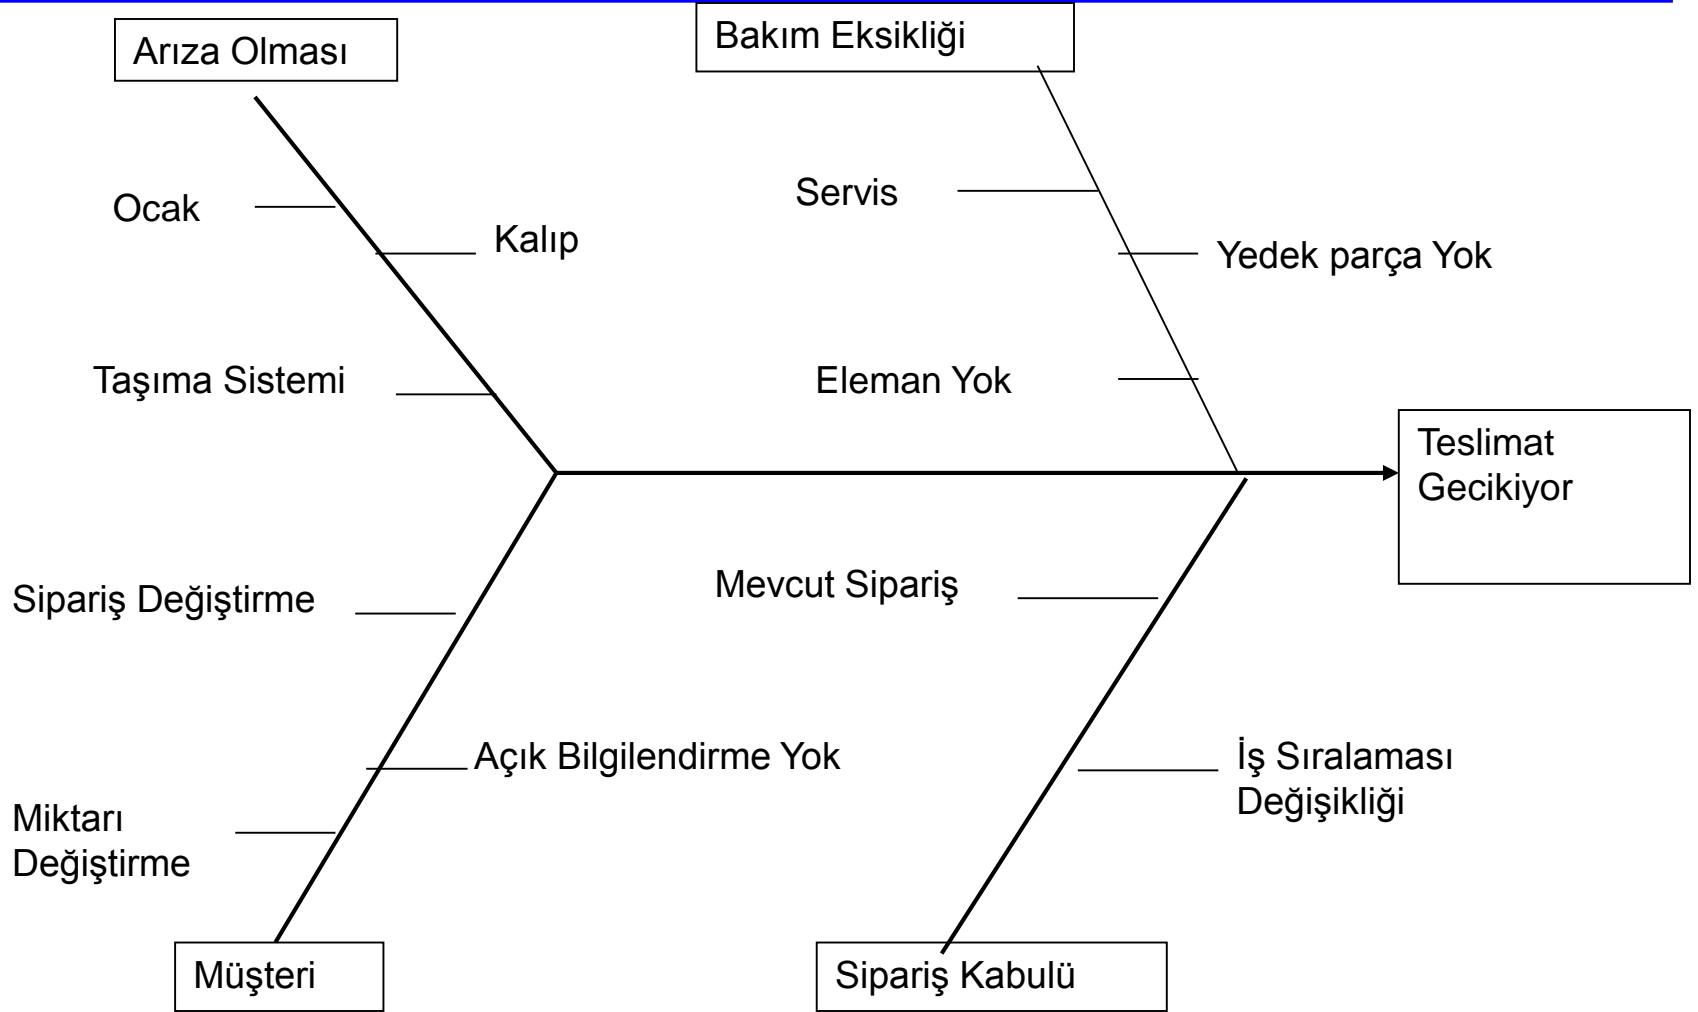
Arıza Olması

Bakım Eksikliği

Ocak

Kalıp

Servis

Yedek parça Yok

Taşıma Sistemi

Eleman Yok

Teslimat Gecikiyor

Sipariş Değiştirme

Mevcut Sipariş

Açık Bilgilendirme Yok

İş Sıralaması Değişikliği

Miktarı Değiştirme

Müşteri

Sipariş Kabulü